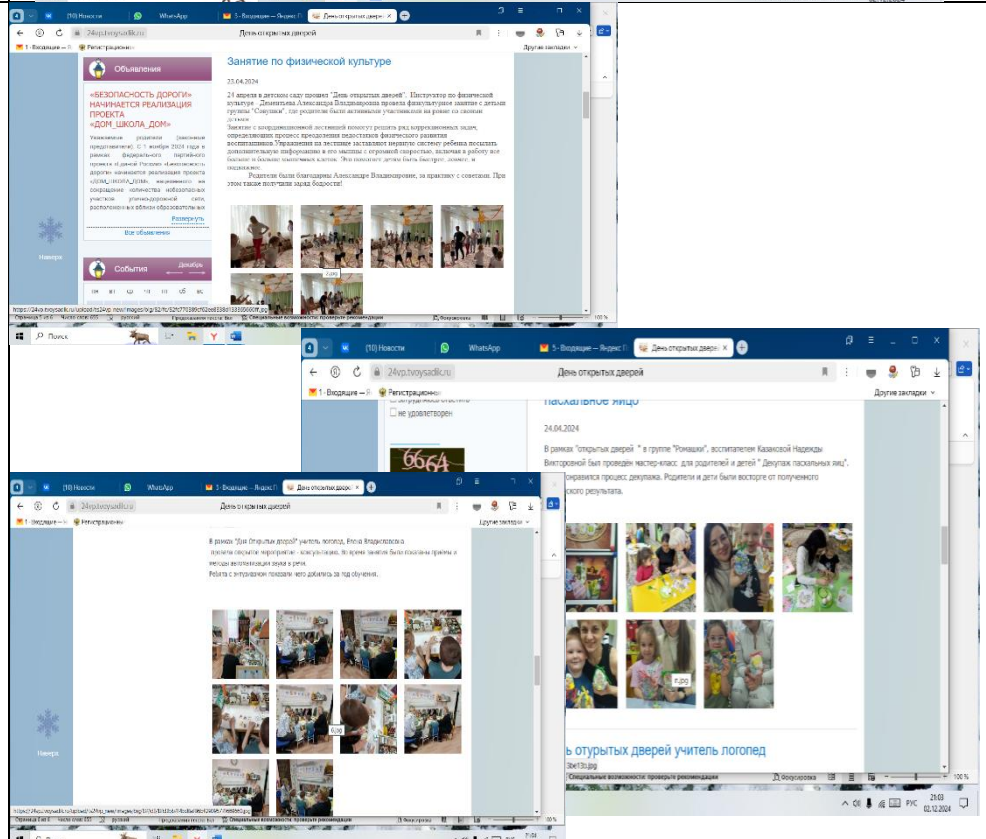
(10) Новости WhatsApp 5 · Входящие — Яндекс П День открытых дверей
24vp.tvoysadik.ru День открытых дверей
1 · Входящие — Я Регистрационны Другие закладки

Объявления

«БЕЗОПАСНОСТЬ ДОРОГИ» НАЧИНАЕТСЯ РЕАЛИЗАЦИЯ ПРОЕКТА «ДОМ_ШКОЛА_ДОМ»

Уважаемые родители (законные представители)! С 1 ноября 2024 года в рамках федерального партийного проекта «Единой России «Безопасность дороги» начинается реализация проекта «ДОМ_ШКОЛА_ДОМ», направленного на сокращение количества небезопасных участков улично-дорожной сети, расположенных вблизи образовательных

Развернуть

Все объявления

События Декабрь

Наверх

Занятие по физической культуре

23.04.2024

24 апреля в детском саду прошел "День открытых дверей". Инструктор по физической культуре Деменьтева Александра Владимировна провела физкультурное занятие с детьми группы "Союзики", где родители были активными участниками на ровне со своими детьми.

Занятие с координационной лестницей помогут решить ряд коррекционных задач, определяющих процесс преодоления недостатков физического развития воспитанников. Упражнения на лестнице заставляют нервную систему ребенка посылать дополнительную информацию в его мышцы с огромной скоростью, включая в работу все больше и больше мышечных клеток. Это поможет детям быть быстрее, ловкее, и надежнее.

Родители были благодарны Александре Владимировне, за практику с советами. При этом также получили заряд бодрости!

7.jpg

Поиск

(10) Новости WhatsApp 5 · Входящие — Яндекс П День открытых дверей
24vp.tvoysadik.ru День открытых дверей
1 · Входящие — Я Регистрационны Другие закладки

не удовлетворен

6664

пасхальное яйцо

24.04.2024

В рамках "открытых дверей " в группе "Ромашки", воспитателем Казаковой Надежды Викторовной был проведён мастер-класс для родителей и детей " Декупаж пасхальных яиц". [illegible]онравился процесс декупажа. Родители и дети были в восторге от полученного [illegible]ского результата.

8.jpg

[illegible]ь отурытых дверей учитель логопед

3be13з.jpg

Специальные возможности: проверьте рекомендации Фокусировка 100 %

РУС 21:03 02.12.2024

(10) Новости WhatsApp 5 · Входящие — Яндекс П День открытых дверей
24vp.tvoysadik.ru День открытых дверей
1 · Входящие — Я Регистрационны Другие закладки

В рамках "Дня Открытых дверей" учитель логопед, Елена Владиславовна провела открытое мероприятие - консультацию, во время занятия было показаны приемы и методы автоматизации звука в речи.
Ребята с энтузиазмом показали чего добились за год обучения...

6.jpg

Наверх